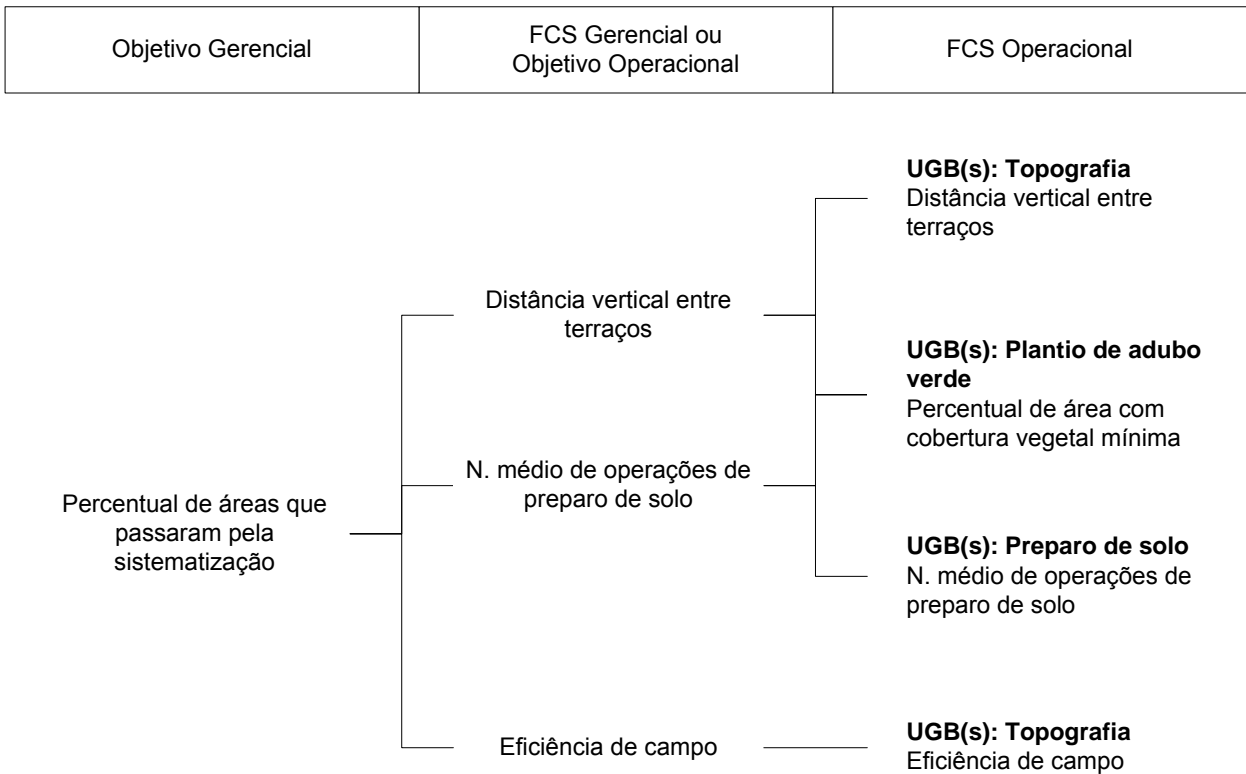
| Objetivo Gerencial | FCS Gerencial ou Objetivo Operacional | FCS Operacional |
|---|---|---|

UGB(s): Topografia
Distância vertical entre terraços

Distância vertical entre terraços

UGB(s): Plantio de adubo verde
Percentual de área com cobertura vegetal mínima

N. médio de operações de preparo de solo

Percentual de áreas que passaram pela sistematização

UGB(s): Preparo de solo
N. médio de operações de preparo de solo

UGB(s): Topografia
Eficiência de campo

Eficiência de campo